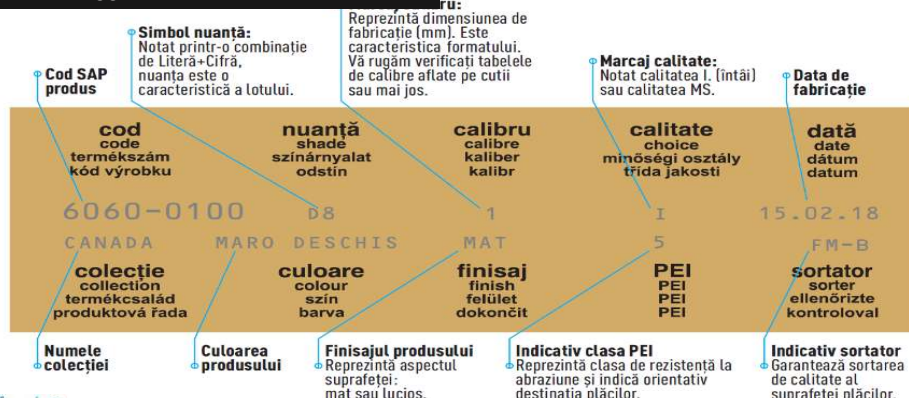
Simbol nuanță:
Notat printr-o combinație de Literă+Cifră, nuanța este o caracteristică a lotului.

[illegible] ru:
Reprezintă dimensiunea de fabricație (mm). Este caracteristica formatului. Vă rugăm verificați tabelele de calibre aflate pe cutii sau mai jos.

Cod SAP produs

Marcaj calitate:
Notat calitatea I. (întâi) sau calitatea MS.

Data de fabricație

| cod | nuanță | calibru | calitate | dată |
|---|---|---|---|---|
| code | shade | calibre | choice | date |
| termékszám | színárnyalat | kaliber | minőségi osztály | dátum |
| kód výrobku | odstín | kalibr | třída jakosti | datum |
| 6060-0100 | D8 | 1 | I | 15.02.18 |
| CANADA | MARO DESCHIS | MAT | 5 | FM-B |
| colecție | culoare | finisaj | PEI | sortator |
| collection | colour | finish | PEI | sorter |
| termékcsalád | szín | felület | PEI | ellenőrizte |
| produktová řada | barva | dokončit | PEI | kontroloval |

Numele colecției

Culoarea produsului

Finisajul produsului
Reprezintă aspectul suprafeței: mat sau lucios.

Indicativ clasa PEI
Reprezintă clasa de rezistență la abraziune și indică orientativ destinația plăcilor.

Indicativ sortator
Garantează sortarea de calitate al suprafeței plăcilor.